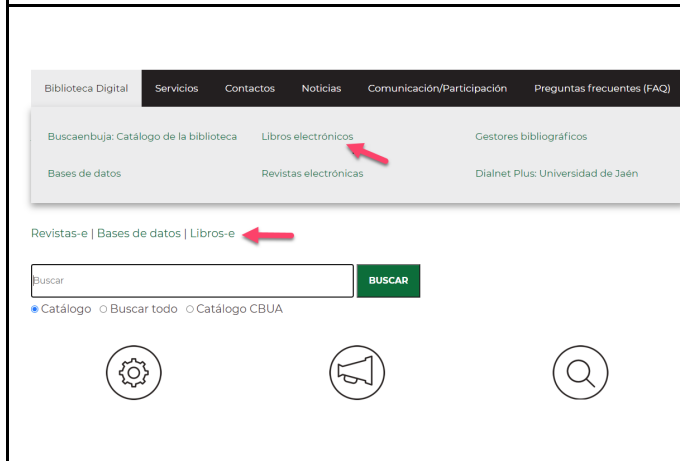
Biblioteca Digital Servicios Contactos Noticias Comunicación/Participación Preguntas frecuentes (FAQ)

Buscaenbuja: Catálogo de la biblioteca
Libros electrónicos
Gestores bibliográficos
Bases de datos
Revistas electrónicas
Dialnet Plus: Universidad de Jaén

Revistas-e | Bases de datos | Libros-e

Buscar
BUSCAR
Catálogo Buscar todo Catálogo CBUA